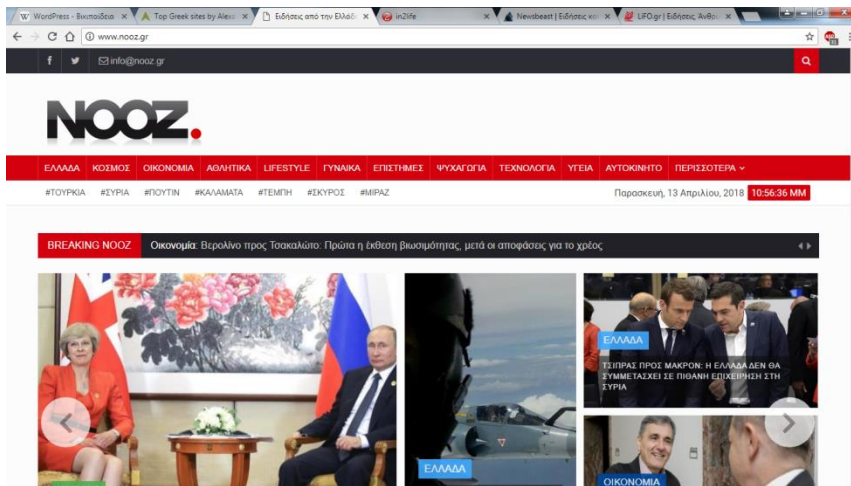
WordPress - Βικιπαίδεια ×
Top Greek sites by Alex ×
Ειδήσεις από την Ελλάδα ×
in2life ×
Newsbeast | Ειδήσεις και ×
LIFO.gr | Ειδήσεις, Άνθρω ×

www.nooz.gr

info@nooz.gr

NOOZ.

ΕΛΛΑΔΑ ΚΟΣΜΟΣ ΟΙΚΟΝΟΜΙΑ ΑΘΛΗΤΙΚΑ LIFESTYLE ΓΥΝΑΙΚΑ ΕΠΙΣΤΗΜΕΣ ΨΥΧΑΓΩΓΙΑ ΤΕΧΝΟΛΟΓΙΑ ΥΓΕΙΑ ΑΥΤΟΚΙΝΗΤΟ ΠΕΡΙΣΣΟΤΕΡΑ

#ΤΟΥΡΚΙΑ #ΣΥΡΙΑ #ΠΟΥΤΙΝ #ΚΑΛΑΜΑΤΑ #ΤΕΜΠΗ #ΣΚΥΡΟΣ #ΜΙΡΑΖ

Παρασκευή, 13 Απριλίου, 2018 10:56:36 MM

BREAKING NOOZ

Οικονομία: Βερολίνο προς Τσακαλώτο: Πρώτα η έκθεση βιωσιμότητας, μετά οι αποφάσεις για το χρέος

ΕΛΛΑΔΑ

ΤΣΙΠΡΑΣ ΠΡΟΣ ΜΑΚΡΟΝ: Η ΕΛΛΑΔΑ ΔΕΝ ΘΑ ΣΥΜΜΕΤΑΣΧΕΙ ΣΕ ΠΙΘΑΝΗ ΕΠΙΧΕΙΡΗΣΗ ΣΤΗ ΣΥΡΙΑ

ΕΛΛΑΔΑ

ΟΙΚΟΝΟΜΙΑ